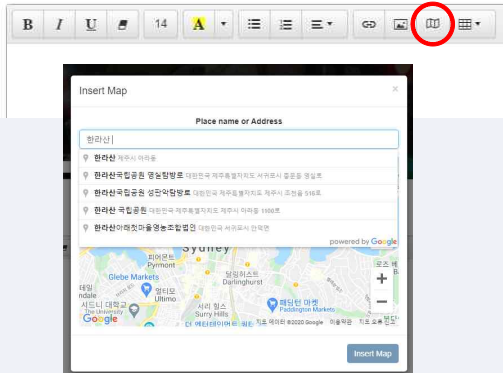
B I U 14 A

Insert Map ×

Place name or Address

한라산

한라산 제주시 아라동
한라산국립공원 영실탐방로 대한민국 제주특별자치도 서귀포시 중문동 영실로
한라산국립공원 성판악탐방로 대한민국 제주특별자치도 제주시 조천읍 516로
한라산 국립공원 대한민국 제주특별자치도 제주시 아라동 1100로
한라산아래첫마을영농조합법인 대한민국 서귀포시 안덕면

powered by Google

Sydney
피어몬트
Pyrmont
달링허스트
Darlinghurst
Glebe Markets
얼티모
Ultimo
패딩턴 마켓
Paddington Markets
시리 힐스
Surry Hills
The University of Sydney
Google
지도 데이터 ©2020 Google 이용약관

Insert Map